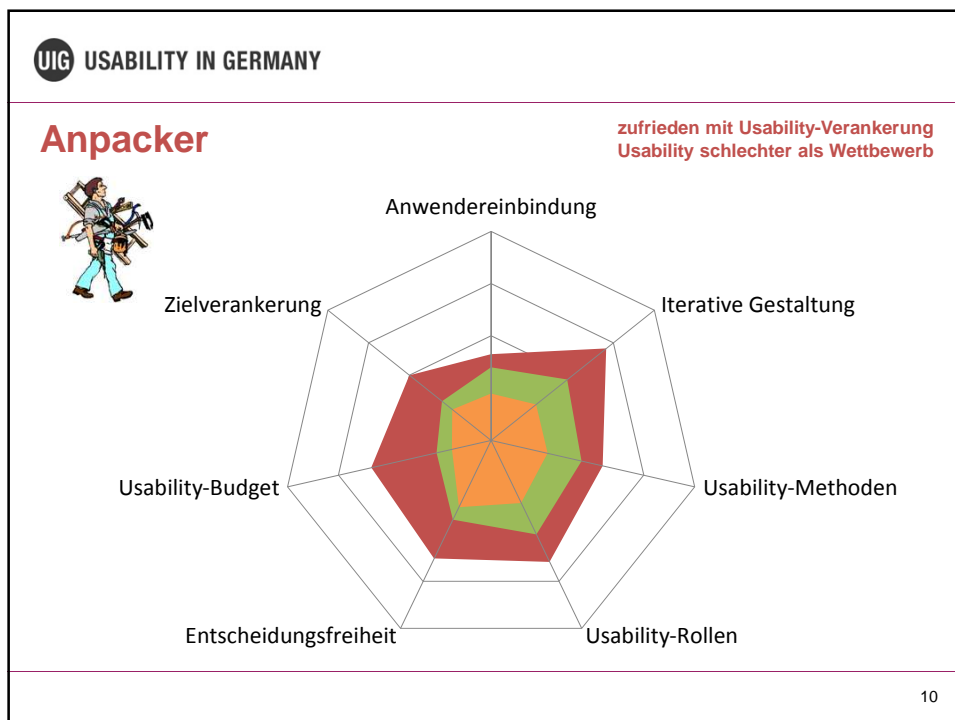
UIG USABILITY IN GERMANY

Anpacker

zufrieden mit Usability-Verankerung
Usability schlechter als Wettbewerb

Anwendereinbindung

Iterative Gestaltung

Zielverankerung

Usability-Methoden

Usability-Budget

Entscheidungsfreiheit

Usability-Rollen

10